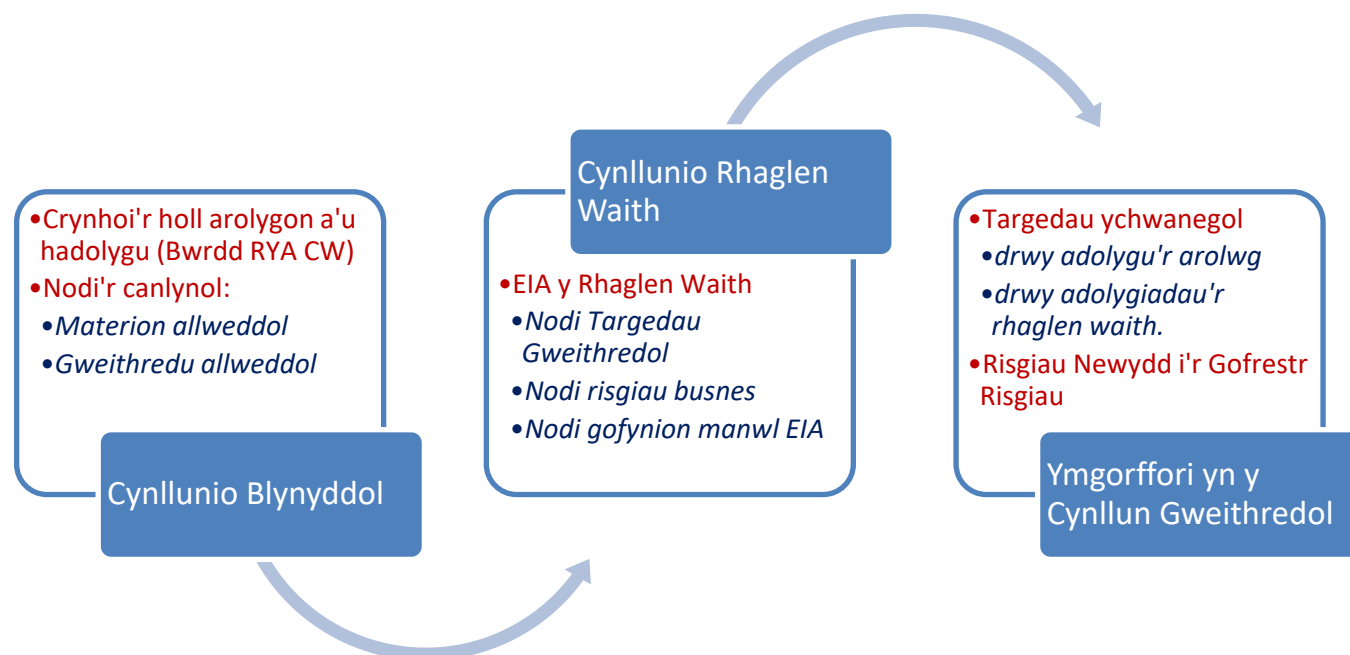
•Crynhoi'r holl arolygon a'u hadolygu (Bwrdd RYA CW)
•Nodi'r canlynol:
•Materion allweddol
•Gweithredu allweddol

Cynllunio Blynyddol

Cynllunio Rhaglen Waith

•EIA y Rhaglen Waith
•Nodi Targedau Gweithredol
•Nodi risgiau busnes
•Nodi gofynion manwl EIA

•Targedau ychwanegol
•drwy adolygu'r arolwg
•drwy adolygiadau'r rhaglen waith.
•Risgiau Newydd i'r Gofrestr Risgiau

Ymgorffori yn y Cynllun Gweithredol